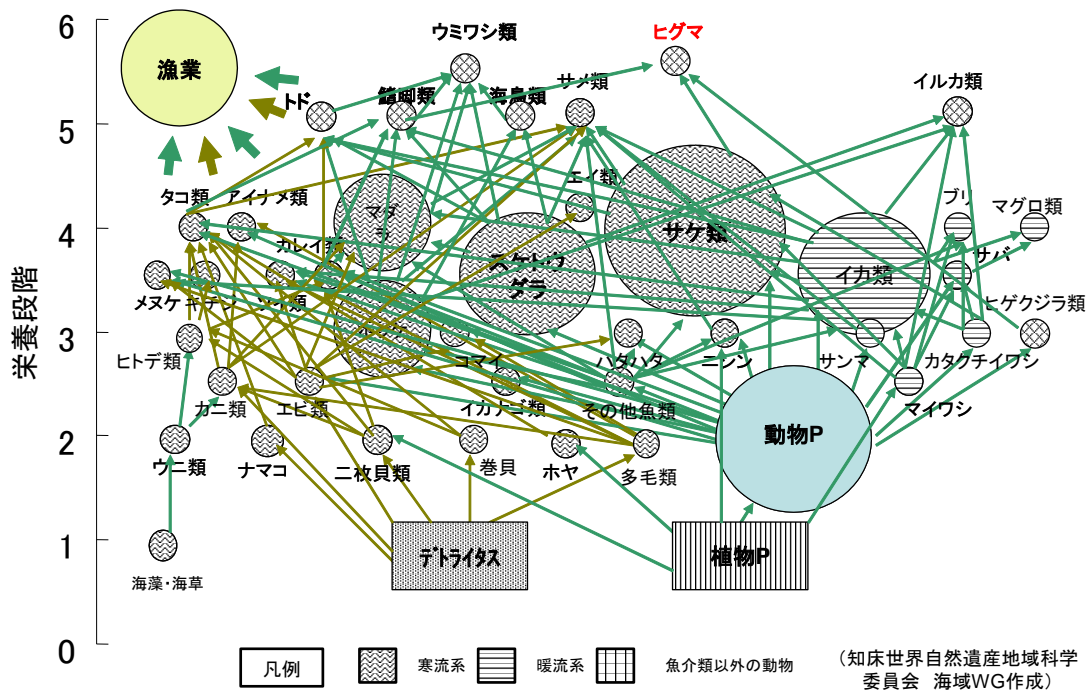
6
5
4
3
2
1
0
栄養段階

漁業
ウミワシ類
ヒグマ
トド
鰭脚類
海鳥類
サメ類
イルカ類
タコ類
アイナメ類
マダラ
エイ類
スケトウダラ
サケ類
ブリ
マグロ類
カレイ類
イカ類
サバ
メヌケ
キチジ
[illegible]類
ヒゲクジラ類
ヒトデ類
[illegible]
コマイ
ハタハタ
ニシン
サンマ
カタクチイワシ
カニ類
エビ類
イカナゴ類
その他魚類
マイワシ
動物P
ウニ類
ナマコ
二枚貝類
巻貝
ホヤ
多毛類
海藻・海草
デトライタス
植物P

凡例
寒流系
暖流系
魚介類以外の動物
(知床世界自然遺産地域科学委員会 海域WG作成)